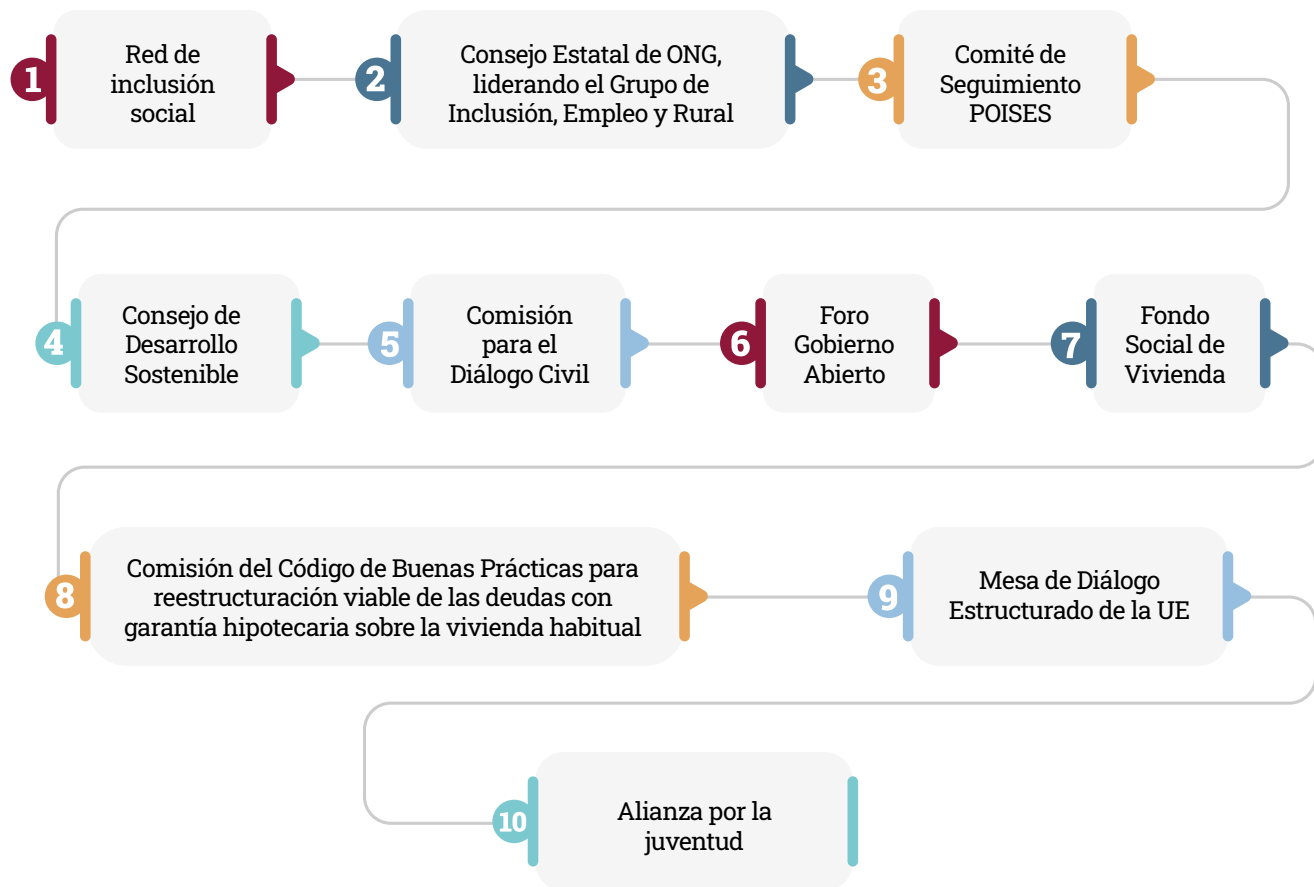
1 Red de inclusión social

2 Consejo Estatal de ONG, liderando el Grupo de Inclusión, Empleo y Rural

3 Comité de Seguimiento POISES

4 Consejo de Desarrollo Sostenible

5 Comisión para el Diálogo Civil

6 Foro Gobierno Abierto

7 Fondo Social de Vivienda

8 Comisión del Código de Buenas Prácticas para reestructuración viable de las deudas con garantía hipotecaria sobre la vivienda habitual

9 Mesa de Diálogo Estructurado de la UE

10 Alianza por la juventud